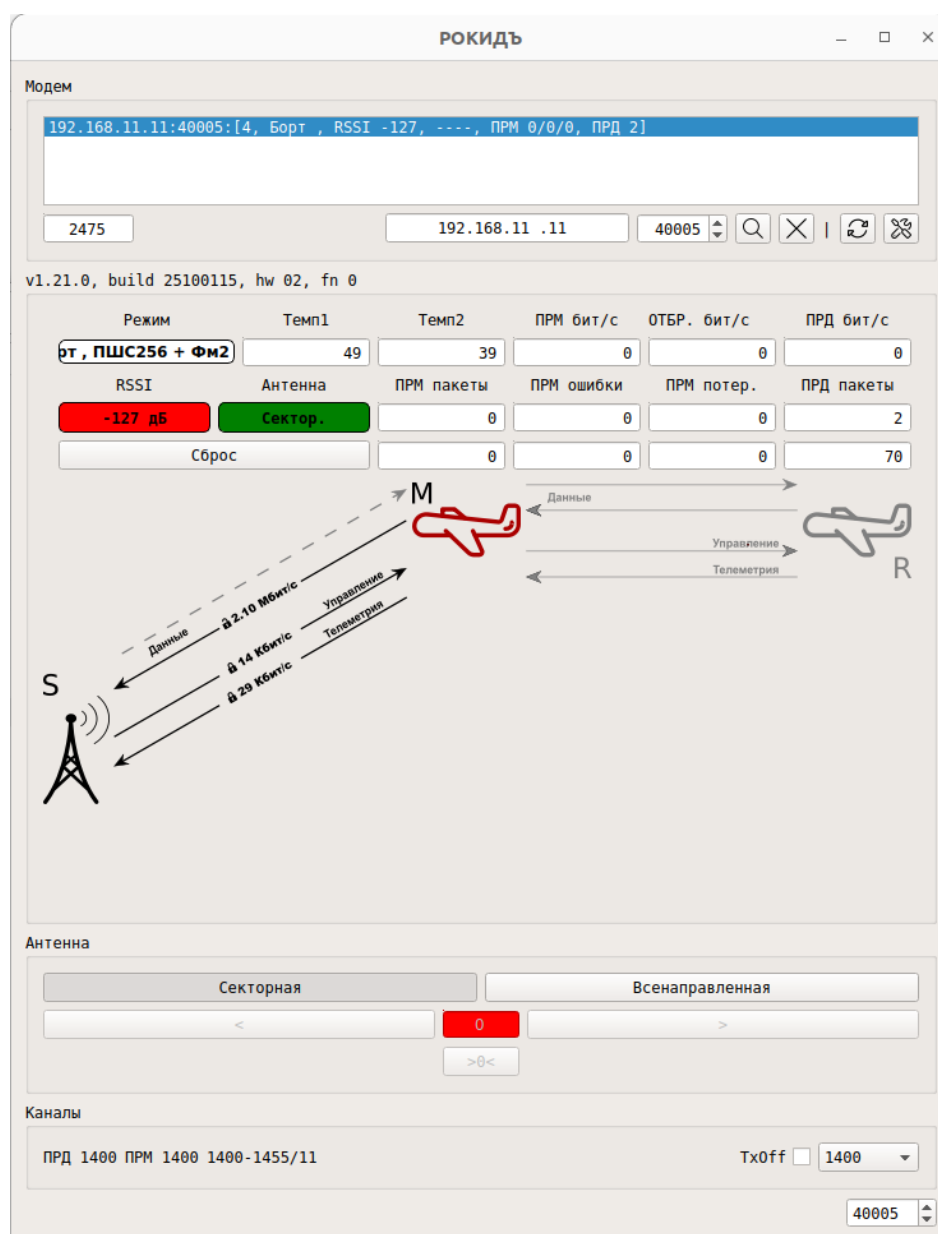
РОКИДЪ

Модем

192.168.11.11:40005:[4, Борт , RSSI -127, ----, ПРМ 0/0/0, ПРД 2]

2475

192.168.11 .11

40005

v1.21.0, build 25100115, hw 02, fn 0

| Режим | Темп1 | Темп2 | ПРМ бит/с | ОТБР. бит/с | ПРД бит/с |
|---|---|---|---|---|---|
| рт , ПШС256 + Фм2 | 49 | 39 | 0 | 0 | 0 |
| RSSI | Антенна | ПРМ пакеты | ПРМ ошибки | ПРМ потер. | ПРД пакеты |
| -127 дБ | Сектор. | 0 | 0 | 0 | 2 |
| Сброс | | 0 | 0 | 0 | 70 |

M

Данные

Управление

Телеметрия

R

Данные

2.10 Мбит/с

Управление

14 Кбит/с

Телеметрия

29 Кбит/с

S

Антенна

Секторная

Всенаправленная

<

0

>

>0<

Каналы

ПРД 1400 ПРМ 1400 1400-1455/11

TxOff

1400

40005